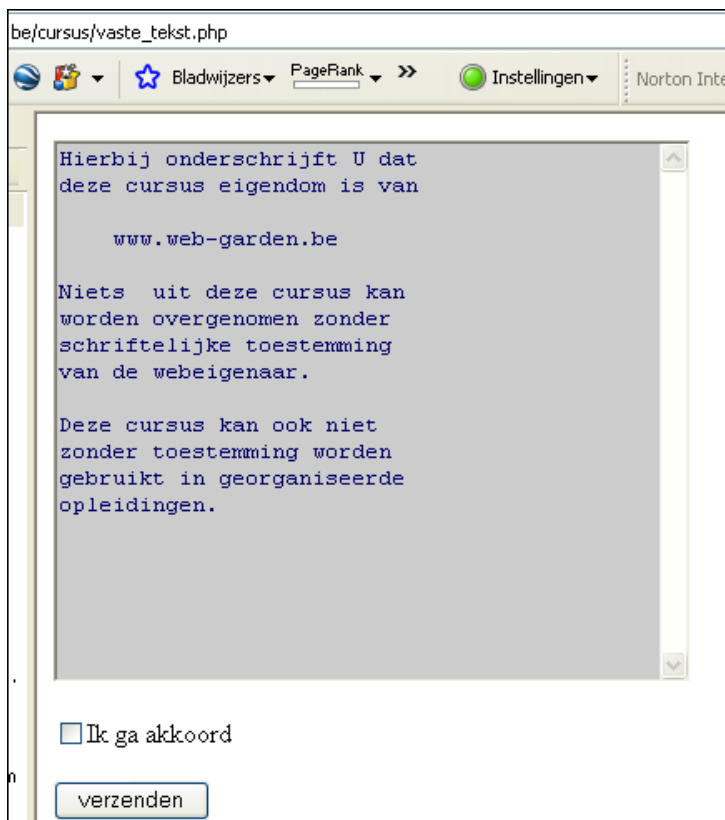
be/cursus/vaste_tekst.php

Bladwijzers PageRank » Instellingen Norton Inte

Hierbij onderschrijft U dat deze cursus eigendom is van

www.web-garden.be

Niets uit deze cursus kan worden overgenomen zonder schriftelijke toestemming van de webeigenaar.

Deze cursus kan ook niet zonder toestemming worden gebruikt in georganiseerde opleidingen.

Ik ga akkoord

verzenden